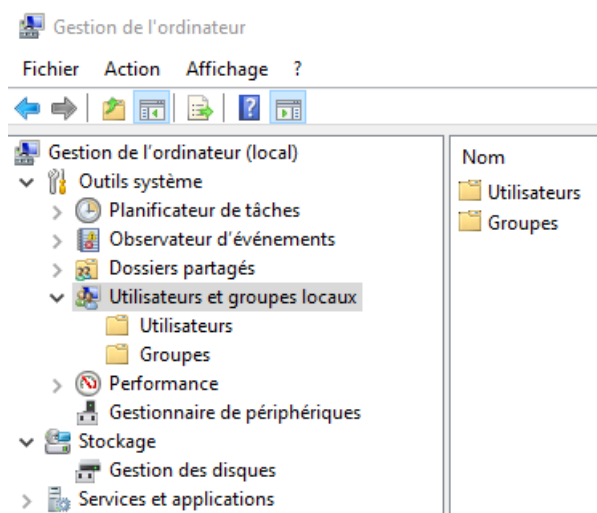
Gestion de l'ordinateur

Fichier Action Affichage ?

Gestion de l'ordinateur (local)
Outils système
Planificateur de tâches
Observateur d'événements
Dossiers partagés
Utilisateurs et groupes locaux
Utilisateurs
Groupes
Performance
Gestionnaire de périphériques
Stockage
Gestion des disques
Services et applications

Nom
Utilisateurs
Groupes